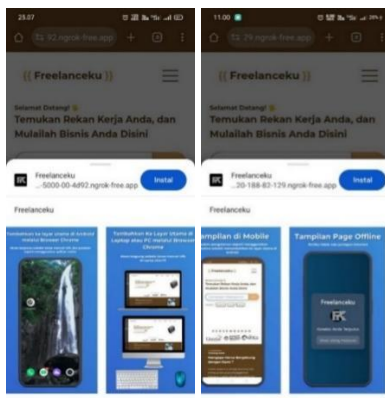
25.07

92.ngrok-free.app

{{ Freelanceku }}

Selamat Datang!

Temukan Rekan Kerja Anda, dan Mulailah Bisnis Anda Disini

Freelanceku
...5000-0-4d92.ngrok-free.app

Instal

Freelanceku

Tambahkan ke layar utama di Android melalui Browser Chrome

Tambahkan ke Layar Utama di Laptop atau PC melalui Browser Chrome

11.00

79.ngrok-free.app

{{ Freelanceku }}

Selamat Datang!

Temukan Rekan Kerja Anda, dan Mulailah Bisnis Anda Disini

Freelanceku
...20-188-82-129.ngrok-free.app

Instal

Freelanceku

Tampilan di Mobile

Tampilan Page Offline

Freelanceku